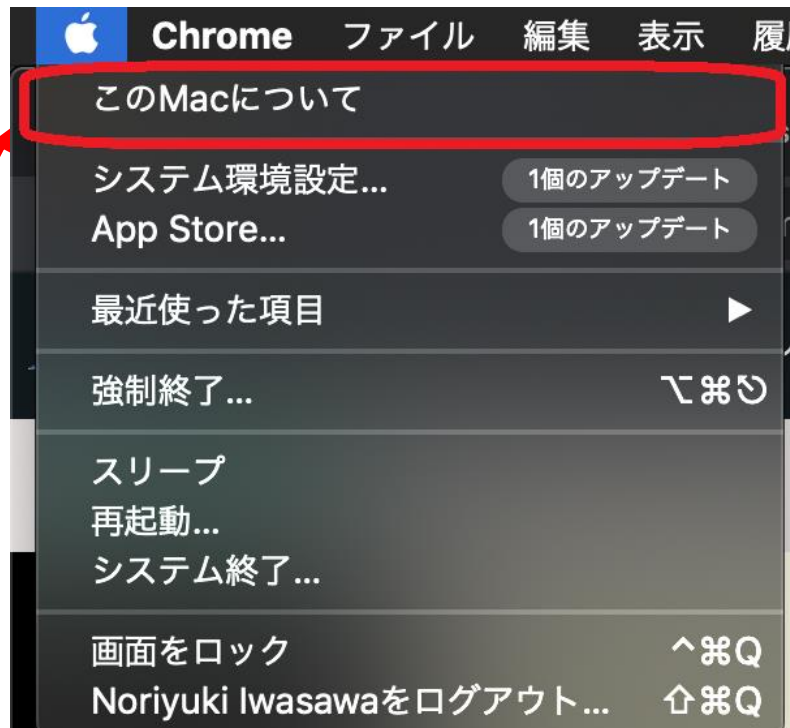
Chrome ファイル 編集 表示 履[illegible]

このMacについて

システム環境設定... 1個のアップデート
App Store... 1個のアップデート

最近使った項目 ▶

強制終了... ⌥⌘⎋

スリープ
再起動...
システム終了...

画面をロック ^⌘Q
Noriyuki Iwasawaをログアウト... ⇧⌘Q